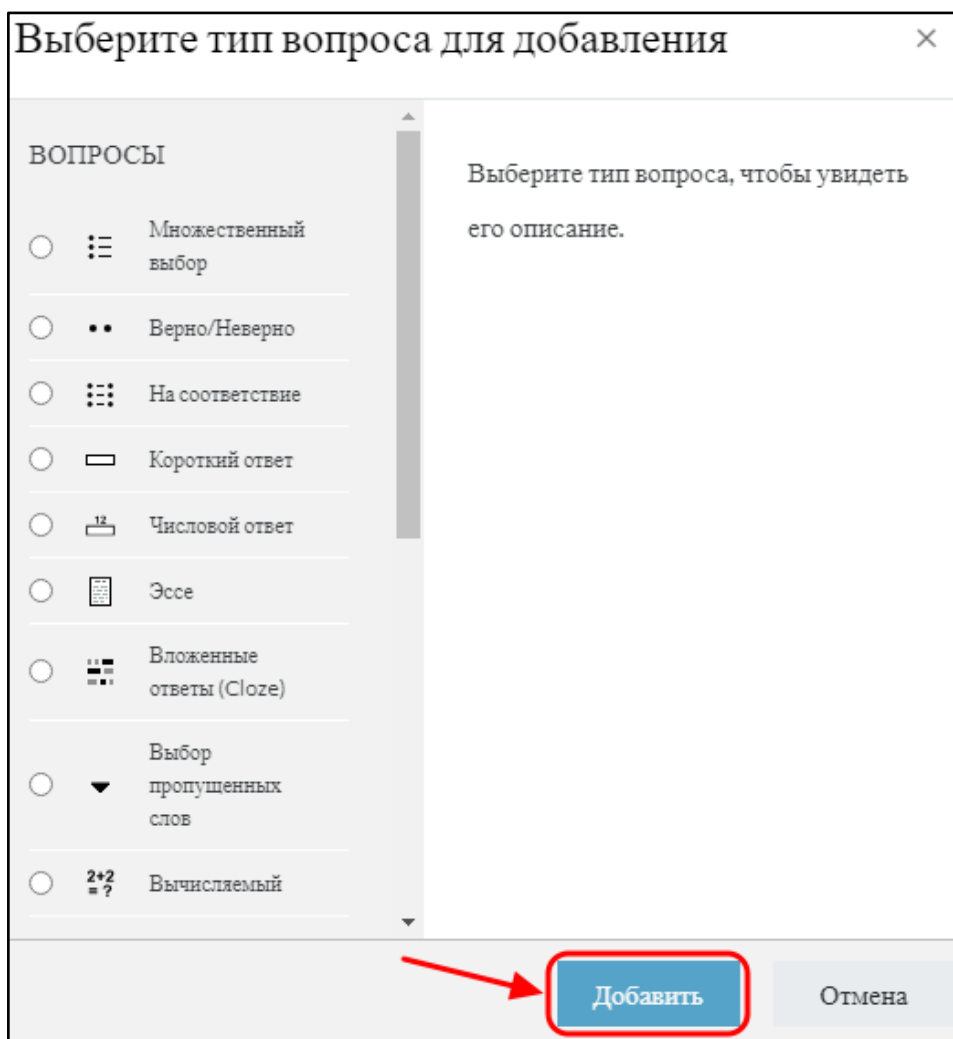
Выберите тип вопроса для добавления ×

ВОПРОСЫ

Множественный выбор

Верно/Неверно

На соответствие

Короткий ответ

12

Числовой ответ

Эссе

Вложенные ответы (Cloze)

Выбор пропущенных слов

2+2 = ?

Вычисляемый

Выберите тип вопроса, чтобы увидеть его описание.

Добавить

Отмена